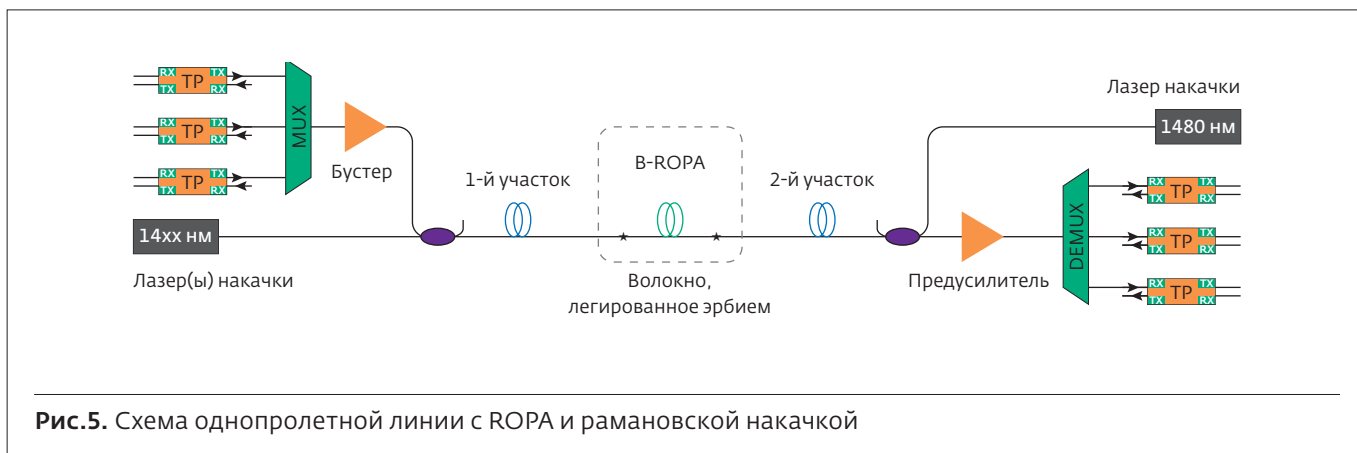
RX TP TX
TX RX
RX TP TX
TX RX
RX TP TX
TX RX
MUX
Бустер
14хх нм
Лазер(ы) накачки
1-й участок
B-ROPA
Волокно, легированное эрбием
2-й участок
Лазер накачки
1480 нм
Предусилитель
DEMUX
RX TP TX
TX RX
RX TP TX
TX RX
RX TP TX
TX RX

**Рис.5.** Схема однопролетной линии с ROPA и рамановской накачкой